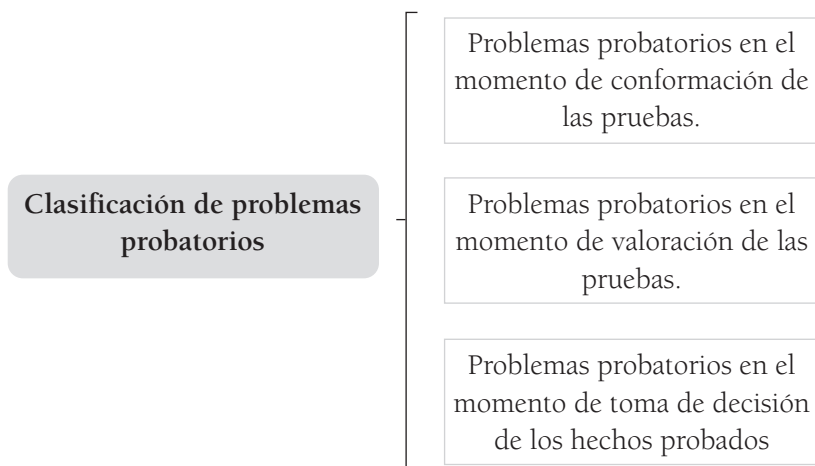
Clasificación de problemas probatorios

Problemas probatorios en el momento de conformación de las pruebas.

Problemas probatorios en el momento de valoración de las pruebas.

Problemas probatorios en el momento de toma de decisión de los hechos probados